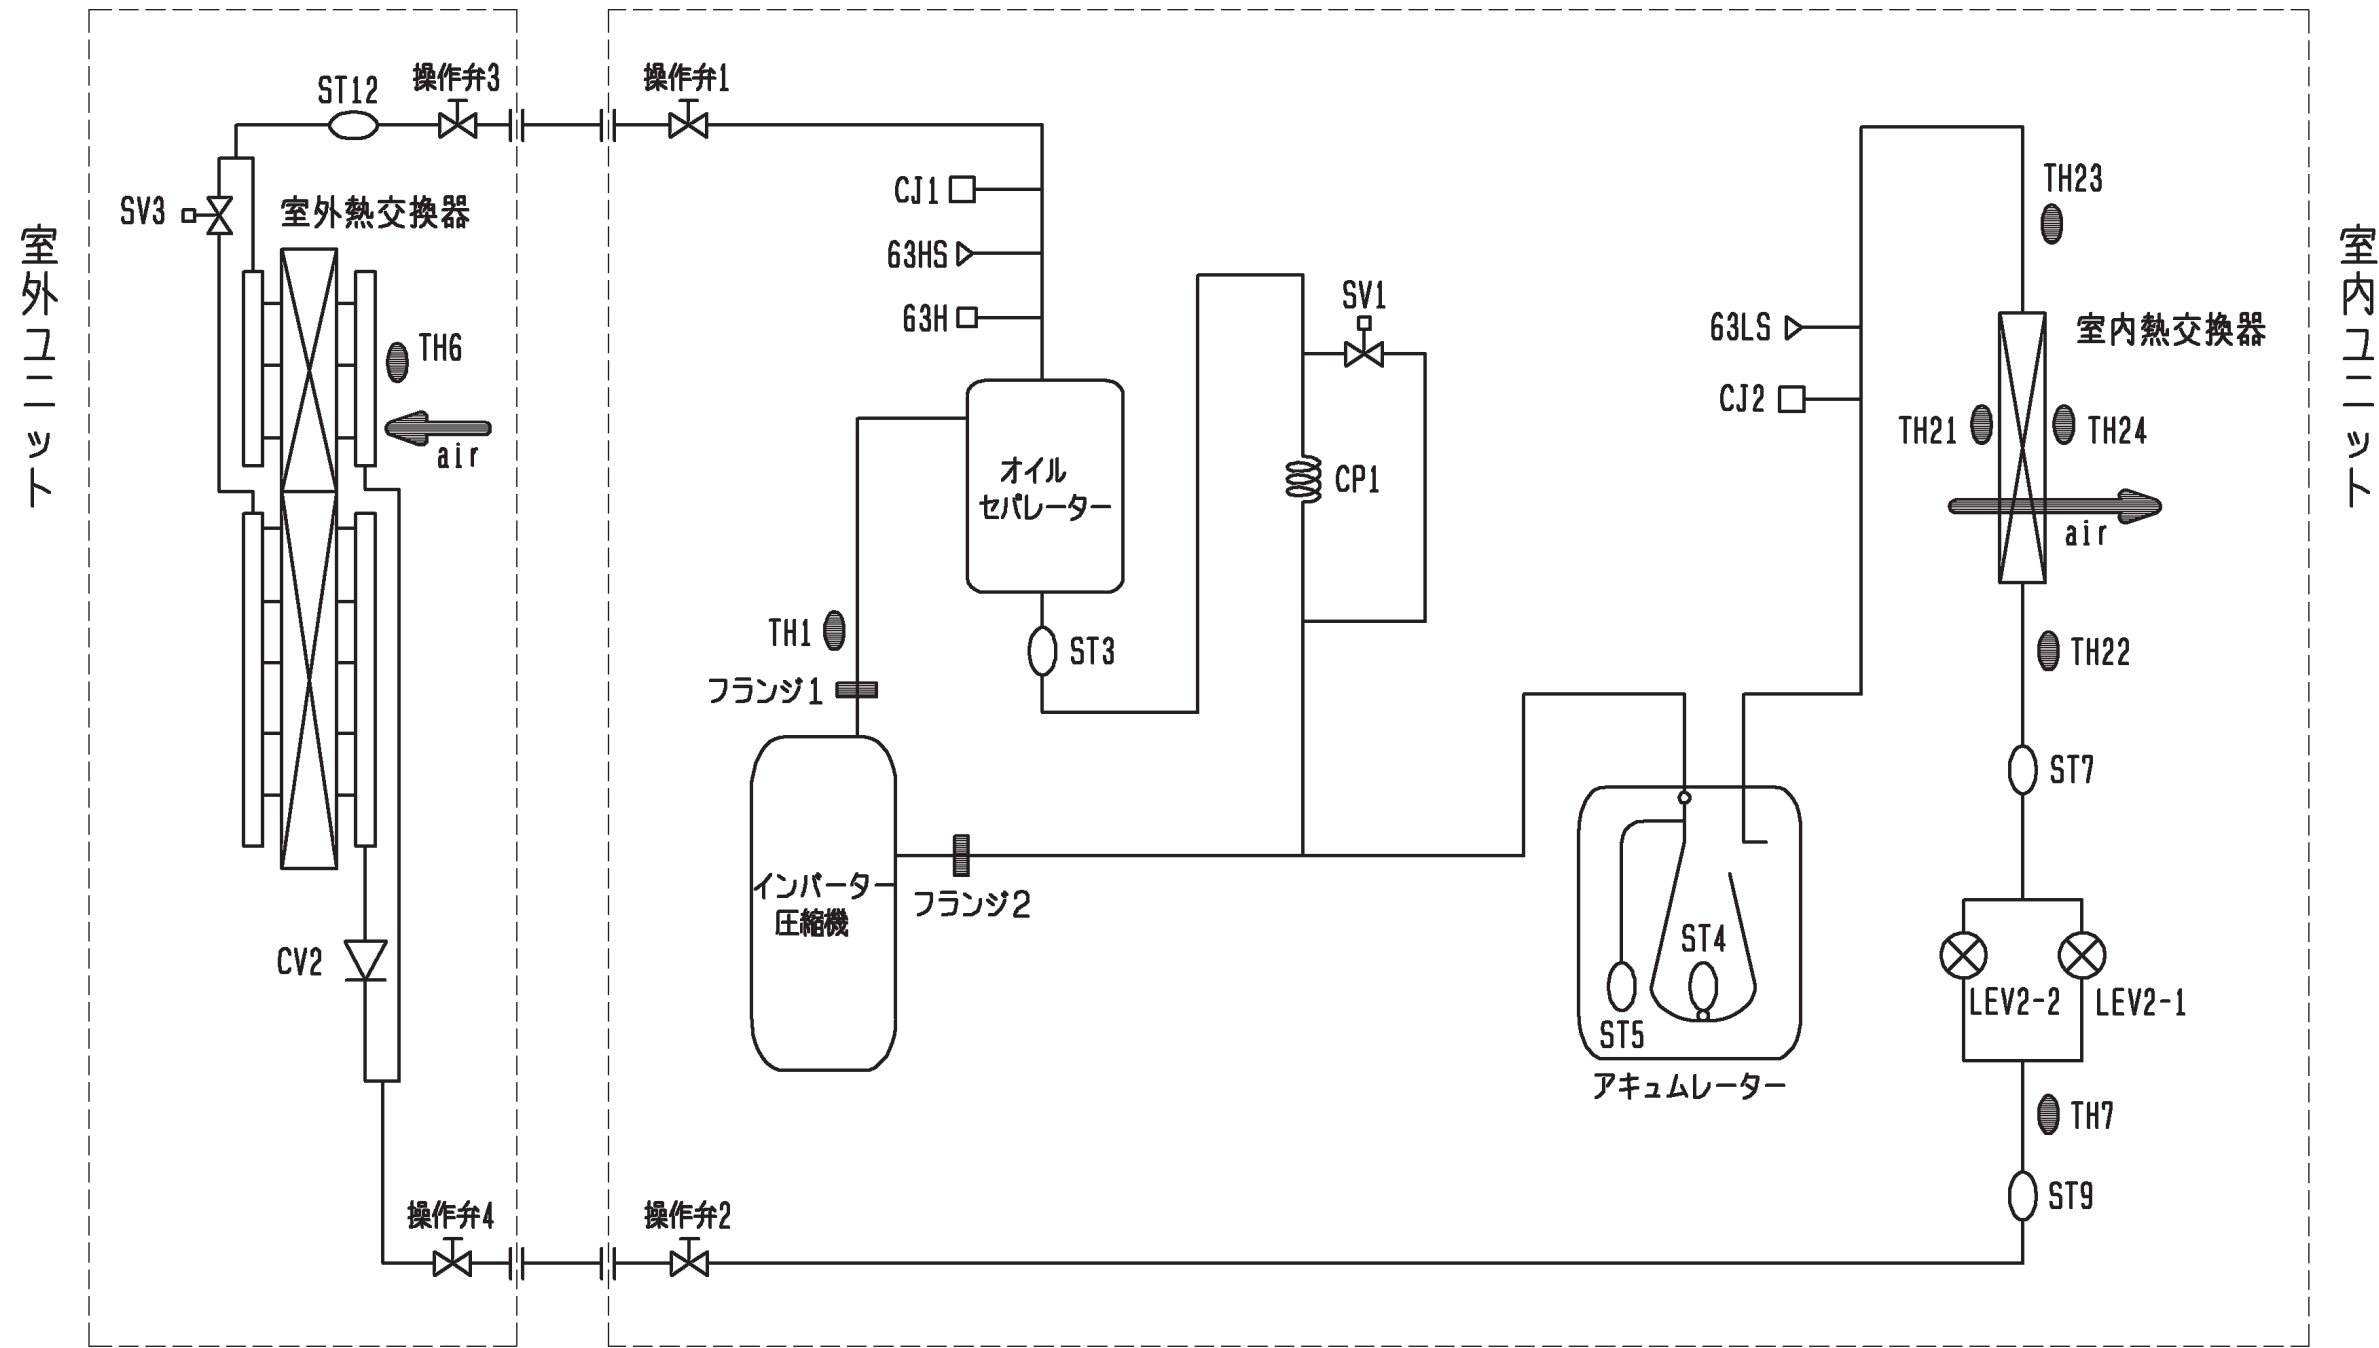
室外ユニット

ST12
操作弁3
操作弁1
SV3
室外熱交換器
TH6
air
CJ1
63HS
63H
SV1
オイル
セパレーター
CP1
TH1
ST3
フランジ1
インバーター
圧縮機
フランジ2
CV2
63LS
CJ2
TH23
室内熱交換器
TH21
TH24
air
TH22
ST7
ST4
ST5
アキュムレーター
LEV2-2
LEV2-1
TH7
ST9
操作弁4
操作弁2

室内ユニット